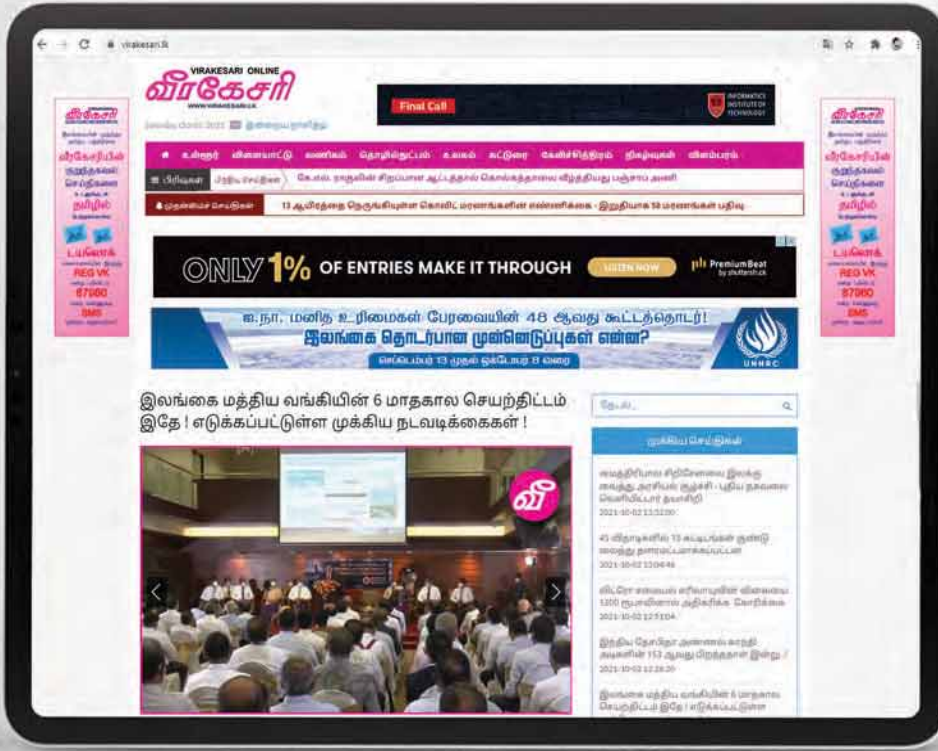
virakesari.lk

VIRAKESARI ONLINE
வீரகேசரி
WWW.VIRAKESARI.LK

Final Call
INFORMATICS INSTITUTE OF TECHNOLOGY

உள்ளூர் விளையாட்டு வணிகம் தொழில்நுட்பம் உலகம் கட்டுரை கேலிச்சித்திரம் நிகழ்வுகள் விளம்பரம்

பிரிவுகள் | கே.எல். ராகுலின் சிறப்பான ஆட்டத்தால் கொல்கத்தாவை வீழ்த்தியது பஞ்சாப் அணி

முக்கியச் செய்திகள் | 13 ஆவிதத்தை நெருங்கியுள்ள கொவிட் மரணங்களின் எண்ணிக்கை - இறுதியாக 98 மரணங்கள் பதிவு

ONLY 1% OF ENTRIES MAKE IT THROUGH LISTEN NOW PremiumBeat by shutterstock

ஐ.நா. மனித உரிமைகள் பேரவையின் 48 ஆவது கூட்டத்தொடர்!
இலங்கை தொடர்பான முன்னெடுப்புகள் என்ன?
செப்டெம்பர் 13 முதல் ஒக்டோபர் 8 வரை
UNHRC

வீரகேசரியின் குறுந்தகவல் செய்திகளை தமிழில் டயலொக் REG VK 87960 SMS

இலங்கை மத்திய வங்கியின் 6 மாதகால செயற்திட்டம் இதோ ! எடுக்கப்பட்டுள்ள முக்கிய நடவடிக்கைகள் !

தேடல்...

முக்கிய செய்திகள்

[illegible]

இலங்கை மத்திய வங்கியின் 6 மாதகால செயற்திட்டம் இதோ ! எடுக்கப்பட்டுள்ள